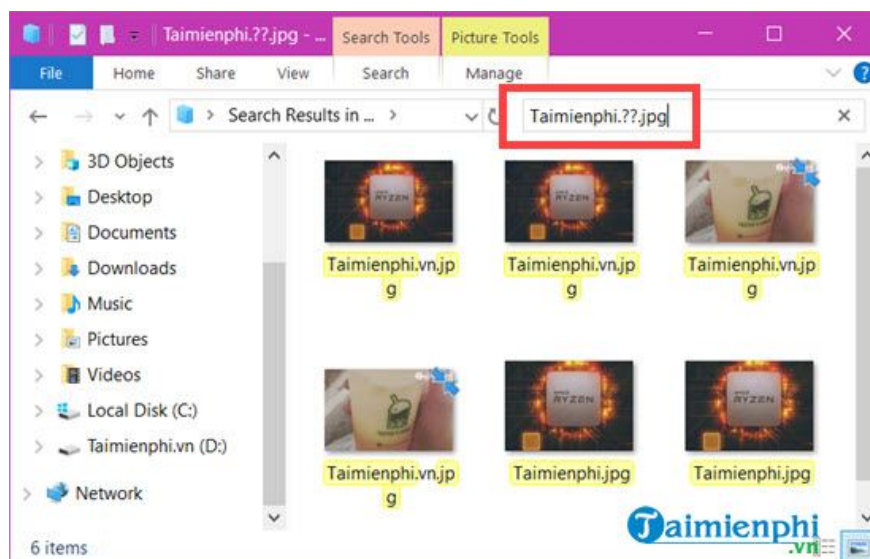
Taimienphi.??.jpg - ...
Search Tools
Picture Tools
File
Home
Share
View
Search
Manage
Search Results in ...
Taimienphi.??.jpg
3D Objects
Desktop
Documents
Downloads
Music
Pictures
Videos
Local Disk (C:)
Taimienphi.vn (D:)
Network
RYZEN
RYZEN
Taimienphi.vn.jpg
Taimienphi.vn.jpg
Taimienphi.vn.jpg
RYZEN
RYZEN
Taimienphi.vn.jpg
Taimienphi.jpg
Taimienphi.jpg
6 items
Taimienphi
.vn